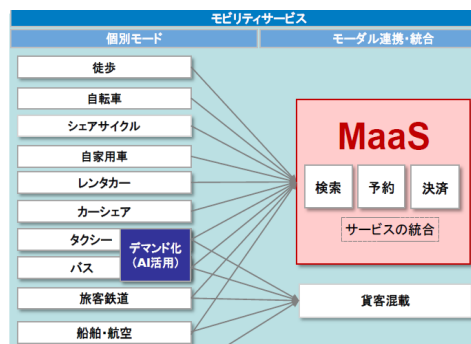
モビリティサービス

個別モード

モーダル連携・統合

徒歩

自転車

シェアサイクル

自家用車

レンタカー

カーシェア

タクシー

バス

デマンド化
（AI活用）

旅客鉄道

船舶・航空

MaaS

検索

予約

決済

サービスの統合

貨客混載